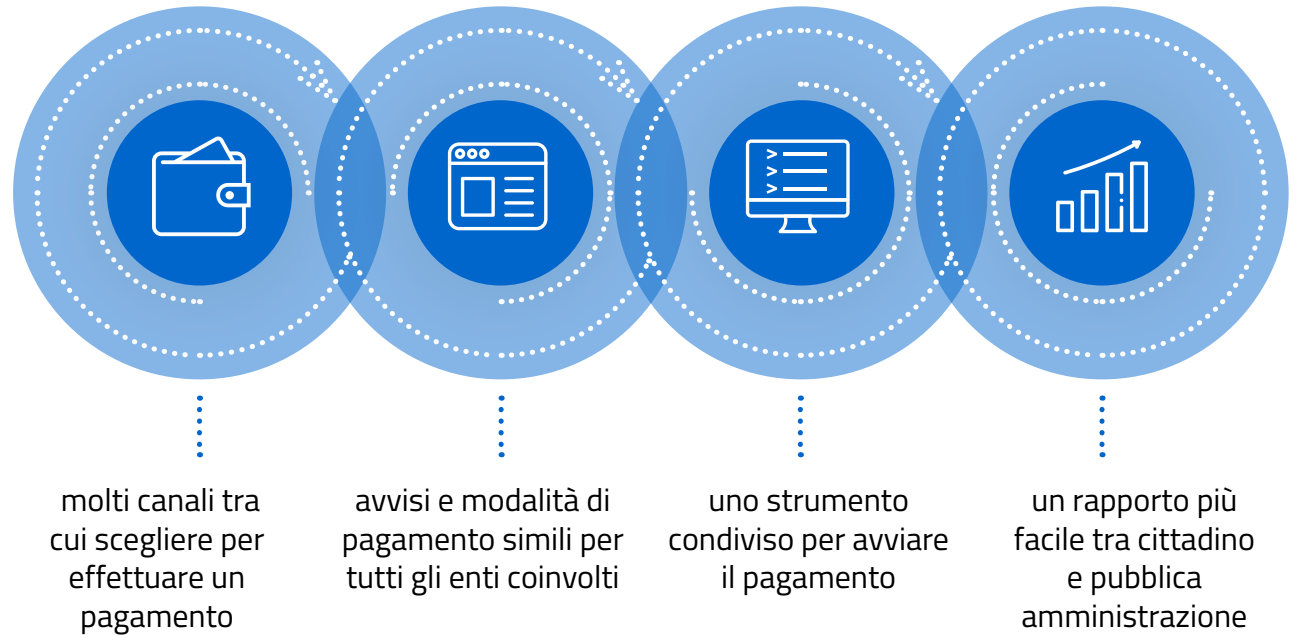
molti canali tra cui scegliere per effettuare un pagamento

avvisi e modalità di pagamento simili per tutti gli enti coinvolti

uno strumento condiviso per avviare il pagamento

un rapporto più facile tra cittadino e pubblica amministrazione